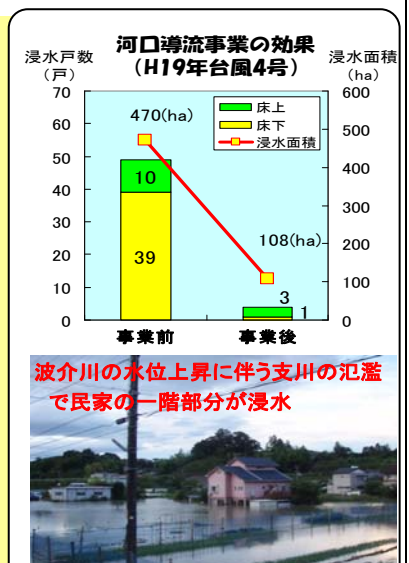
河口導流事業の効果
（H19年台風4号）

浸水戸数
（戸）

浸水面積
（ha）

70
60
50
40
30
20
10
0

600
500
400
300
200
100
0

470(ha)

108(ha)

床上
床下
浸水面積

10
39
3
1

事業前
事業後

波介川の水位上昇に伴う支川の氾濫で民家の一階部分が浸水